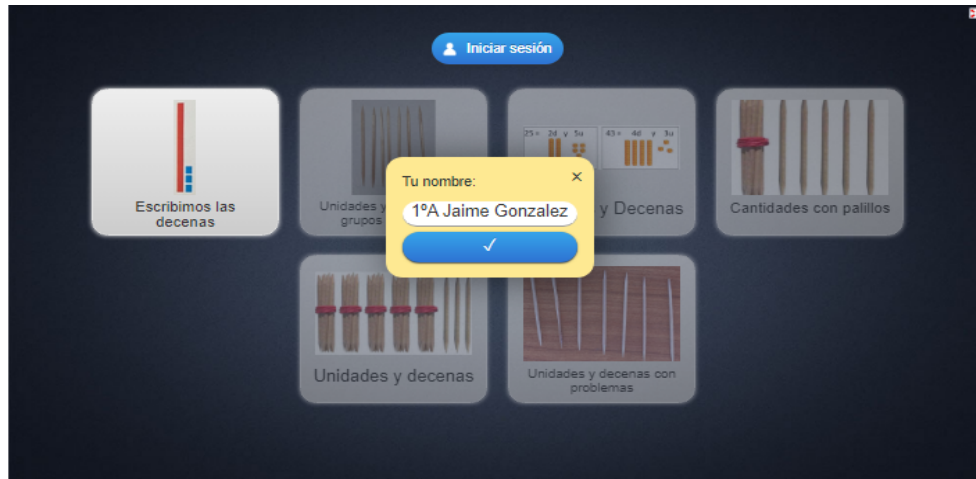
Iniciar sesión

Escribimos las decenas

Unidades y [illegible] grupos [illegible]

$25 = 2d \text{ y } 5u$

$43 = 4d \text{ y } 3u$

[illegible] y Decenas

Cantidades con palillos

Tu nombre:

×

1ºA Jaime Gonzalez

✓

Unidades y decenas

Unidades y decenas con problemas